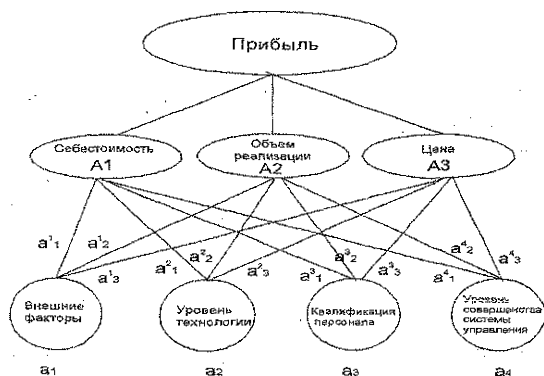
Прибыль

Себестоимость
A1

Объем реализации
A2

Цена
A3

$a^1_1$ $a^1_2$ $a^1_3$ $a^2_1$ $a^2_2$ $a^2_3$ $a^3_2$ $a^3_1$ $a^3_3$ $a^4_2$ $a^4_1$ $a^4_3$

Внешние факторы

Уровень технологии

Квалификация персонала

Уровень совершенства системы управления

$a_1$ $a_2$ $a_3$ $a_4$